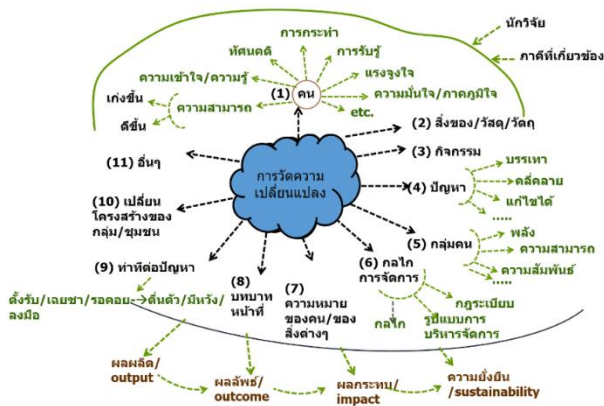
นักวิจัย
ภาคีที่เกี่ยวข้อง
การกระทำ
ทัศนคติ
การรับรู้
แรงจูงใจ
ความเข้าใจ/ความรู้
(1) คน
ความมั่นใจ/ภาคภูมิใจ
เก่งขึ้น
ความสามารถ
etc.
ดีขึ้น
(2) สิ่งของ/วัสดุ/วัตถุ
(3) กิจกรรม
(11) อื่นๆ
การวัดความเปลี่ยนแปลง
บรรเทา
(4) ปัญหา
คลี่คลาย
แก้ไขได้
.....
(10) เปลี่ยนโครงสร้างของกลุ่ม/ชุมชน
พลัง
(5) กลุ่มคน
ความสามารถ
ความสัมพันธ์
.....
(9) ท่าทีต่อปัญหา
(6) กลไกการจัดการ
(8) บทบาทหน้าที่
(7) ความหมายของคน/ของสิ่งต่างๆ
กฎระเบียบ
ตั้งรับ/เฉยชา/รอคอย/ลงมือ
ตื่นตัว/มีหวัง/
กลไก
รูปแบบการบริหารจัดการ
ผลผลิต/output
ผลลัพธ์/outcome
ผลกระทบ/impact
ความยั่งยืน/sustainability